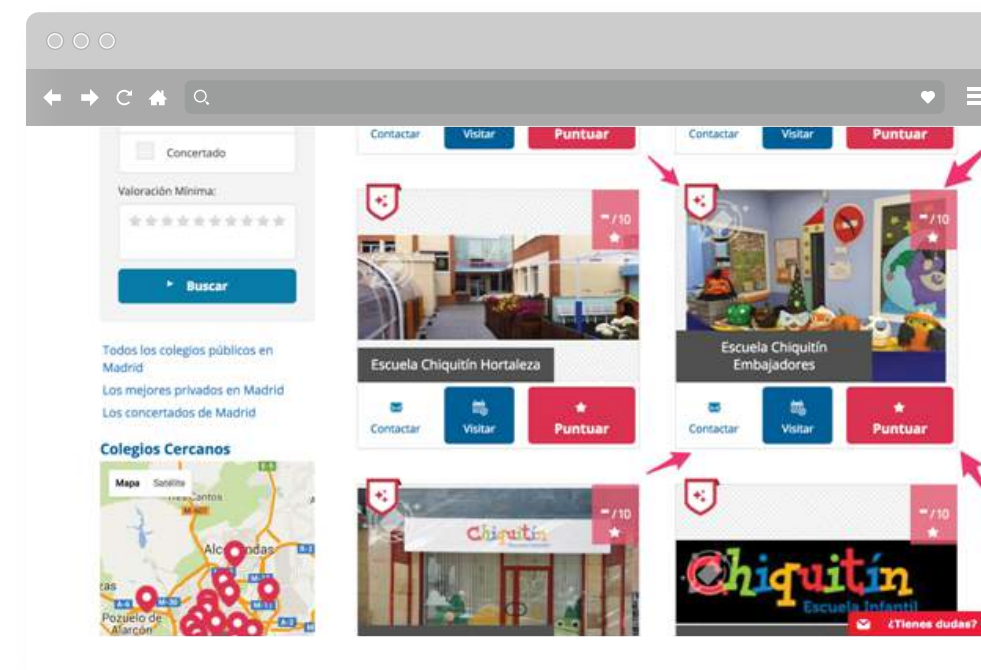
Concertado

Valoración Mínima:

Buscar

Todos los colegios públicos en Madrid

Los mejores privados en Madrid

Los concertados de Madrid

Colegios Cercanos

Mapa Satélite

Tres Cantos

Alcobendas

Pozuelo de Alarcón

Contactar Visitar Puntuar

Contactar Visitar Puntuar

- /10

Escuela Chiquitín Hortaleza

Contactar Visitar Puntuar

- /10

Escuela Chiquitín Embajadores

Contactar Visitar Puntuar

- /10

Chiquitín

- /10

Chiquitín Escuela Infantil

¿Tienes dudas?